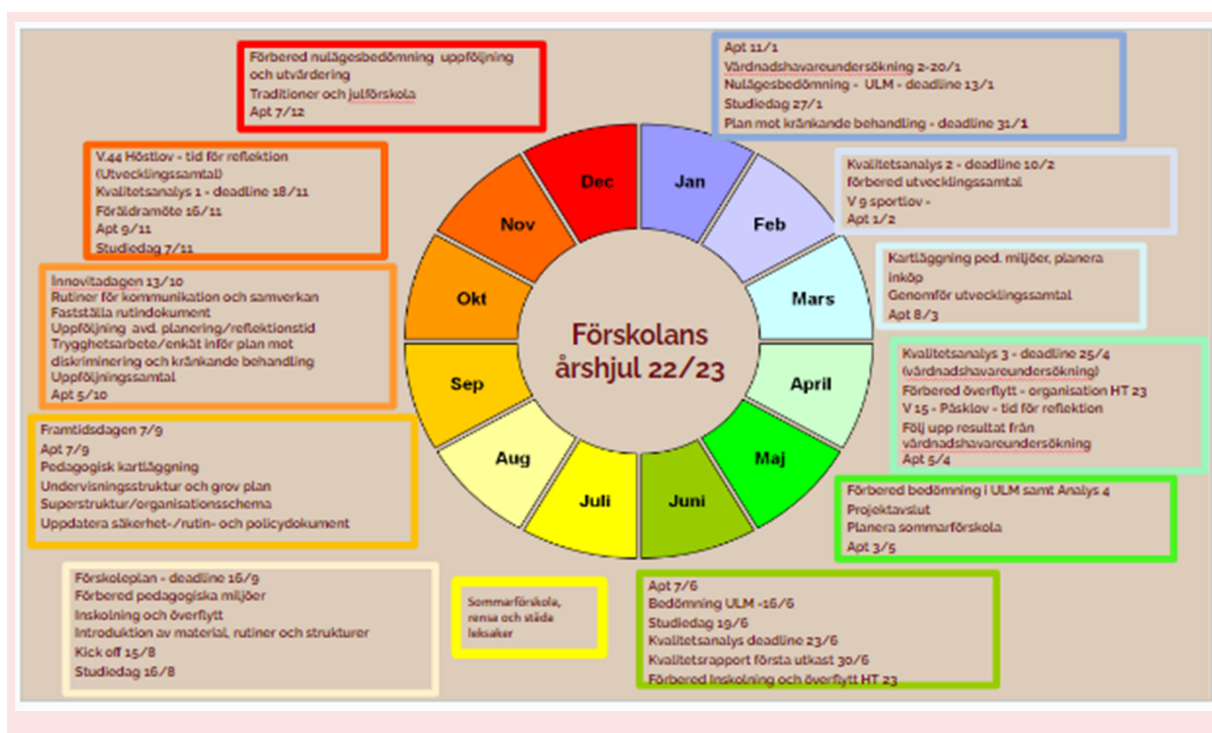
Förskolans årshjul 22/23

Jan
Feb
Mars
April
Maj
Juni
Juli
Aug
Sep
Okt
Nov
Dec

Förbered nulägesbedömning uppföljning och utvärdering
Traditioner och julförskola
Apt 7/12

Apt 11/1
Vårdnadshavareundersökning 2-20/1
Nulägesbedömning - ULM - deadline 13/1
Studiedag 27/1
Plan mot kränkande behandling - deadline 31/1

Kvalitetsanalys 2 - deadline 10/2
förbered utvecklingssamtal
V 9 sportlov -
Apt 1/2

Kartläggning ped. miljöer, planera inköp
Genomför utvecklingssamtal
Apt 8/3

Kvalitetsanalys 3 - deadline 25/4 (vårdnadshavareundersökning)
Förbered överflytt - organisation HT 23
V 15 - Påsklov - tid för reflektion
Följ upp resultat från vårdnadshavareundersökning
Apt 5/4

Förbered bedömning i ULM samt Analys 4
Projektavslut
Planera sommarförskola
Apt 3/5

Apt 7/6
Bedömning ULM -16/6
Studiedag 19/6
Kvalitetsanalys deadline 23/6
Kvalitetsrapport första utkast 30/6
Förbered inskolning och överflytt HT 23

Sommarförskola, rensa och städa leksaker

Förskoleplan - deadline 16/9
Förbered pedagogiska miljöer
Inskolning och överflytt
Introduktion av material, rutiner och strukturer
Kick off 15/8
Studiedag 16/8

Framtidsdagen 7/9
Apt 7/9
Pedagogisk kartläggning
Undervisningsstruktur och grov plan
Superstruktur/organisationsschema
Uppdatera säkerhet-/rutin- och policydokument

Innovitadagen 13/10
Rutiner för kommunikation och samverkan
Fastställa rutindokument
Uppföljning avd. planering/reflektionstid
Trygghetsarbete/enkät inför plan mot diskriminering och kränkande behandling
Uppföljningssamtal
Apt 5/10

V.44 Höstlov - tid för reflektion (Utvecklingssamtal)
Kvalitetsanalys 1 - deadline 18/11
Föräldramöte 16/11
Apt 9/11
Studiedag 7/11